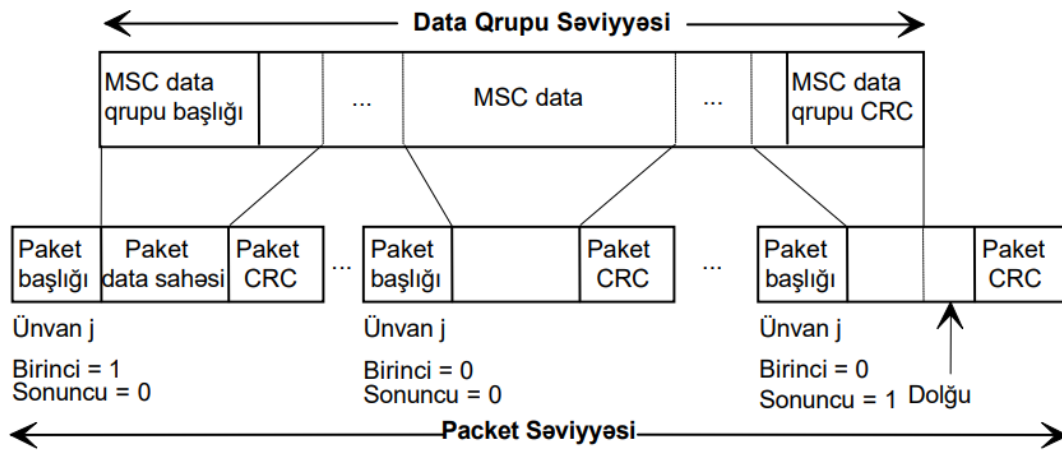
Data Qrupu Səviyyəsi

MSC data qrupu başlığı

...

MSC data

...

MSC data qrupu CRC

Paket başlığı

Paket data sahəsi

Paket CRC

...

Paket başlığı

Paket CRC

...

Paket başlığı

Paket CRC

Ünvan j

Birinci = 1
Sonuncu = 0

Ünvan j

Birinci = 0
Sonuncu = 0

Ünvan j

Birinci = 0
Sonuncu = 1

Dolğu

Packet Səviyyəsi